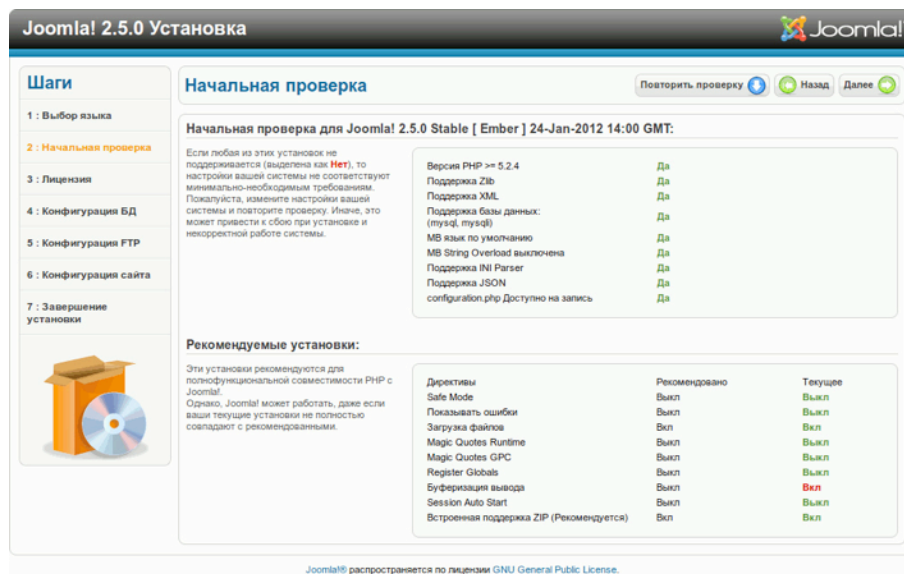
Joomla! 2.5.0 Установка

Joomla!

Шаги

1 : Выбор языка

2 : Начальная проверка

3 : Лицензия

4 : Конфигурация БД

5 : Конфигурация FTP

6 : Конфигурация сайта

7 : Завершение установки

Начальная проверка

Повторить проверку

Назад

Далее

Начальная проверка для Joomla! 2.5.0 Stable [ Ember ] 24-Jan-2012 14:00 GMT:

Если любая из этих установок не поддерживается (выделена как Нет), то настройки вашей системы не соответствуют минимально-необходимым требованиям. Пожалуйста, измените настройки вашей системы и повторите проверку. Иначе, это может привести к сбою при установке и некорректной работе системы.

| | |
|---|---|
| Версия PHP >= 5.2.4 | Да |
| Поддержка Zlib | Да |
| Поддержка XML | Да |
| Поддержка базы данных: (mysql, mysqli) | Да |
| MB язык по умолчанию | Да |
| MB String Overload выключена | Да |
| Поддержка INI Parser | Да |
| Поддержка JSON | Да |
| configuration.php Доступно на запись | Да |

Рекомендуемые установки:

Эти установки рекомендуются для полнофункциональной совместимости PHP с Joomla!.
Однако, Joomla! может работать, даже если ваши текущие установки не полностью совпадают с рекомендованными.

| Директивы | Рекомендовано | Текущее |
|---|---|---|
| Safe Mode | Выкл | Выкл |
| Показывать ошибки | Выкл | Выкл |
| Загрузка файлов | Вкл | Вкл |
| Magic Quotes Runtime | Выкл | Выкл |
| Magic Quotes GPC | Выкл | Выкл |
| Register Globals | Выкл | Выкл |
| Буферизация вывода | Выкл | Вкл |
| Session Auto Start | Выкл | Выкл |
| Встроенная поддержка ZIP (Рекомендуется) | Вкл | Вкл |

Joomla!® распространяется по лицензии GNU General Public License.